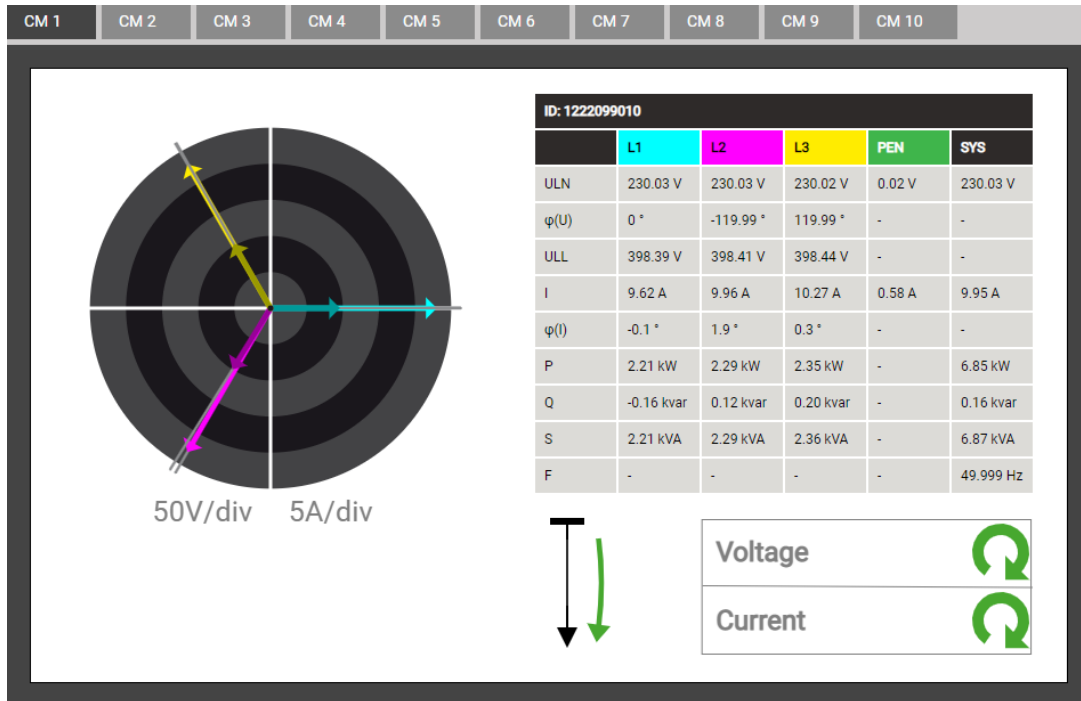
CM 1 CM 2 CM 3 CM 4 CM 5 CM 6 CM 7 CM 8 CM 9 CM 10

50V/div 5A/div

ID: 1222099010

| | L1 | L2 | L3 | PEN | SYS |
|---|---|---|---|---|---|
| ULN | 230.03 V | 230.03 V | 230.02 V | 0.02 V | 230.03 V |
| φ(U) | 0 ° | -119.99 ° | 119.99 ° | - | - |
| ULL | 398.39 V | 398.41 V | 398.44 V | - | - |
| I | 9.62 A | 9.96 A | 10.27 A | 0.58 A | 9.95 A |
| φ(I) | -0.1 ° | 1.9 ° | 0.3 ° | - | - |
| P | 2.21 kW | 2.29 kW | 2.35 kW | - | 6.85 kW |
| Q | -0.16 kvar | 0.12 kvar | 0.20 kvar | - | 0.16 kvar |
| S | 2.21 kVA | 2.29 kVA | 2.36 kVA | - | 6.87 kVA |
| F | - | - | - | - | 49.999 Hz |

Voltage
Current